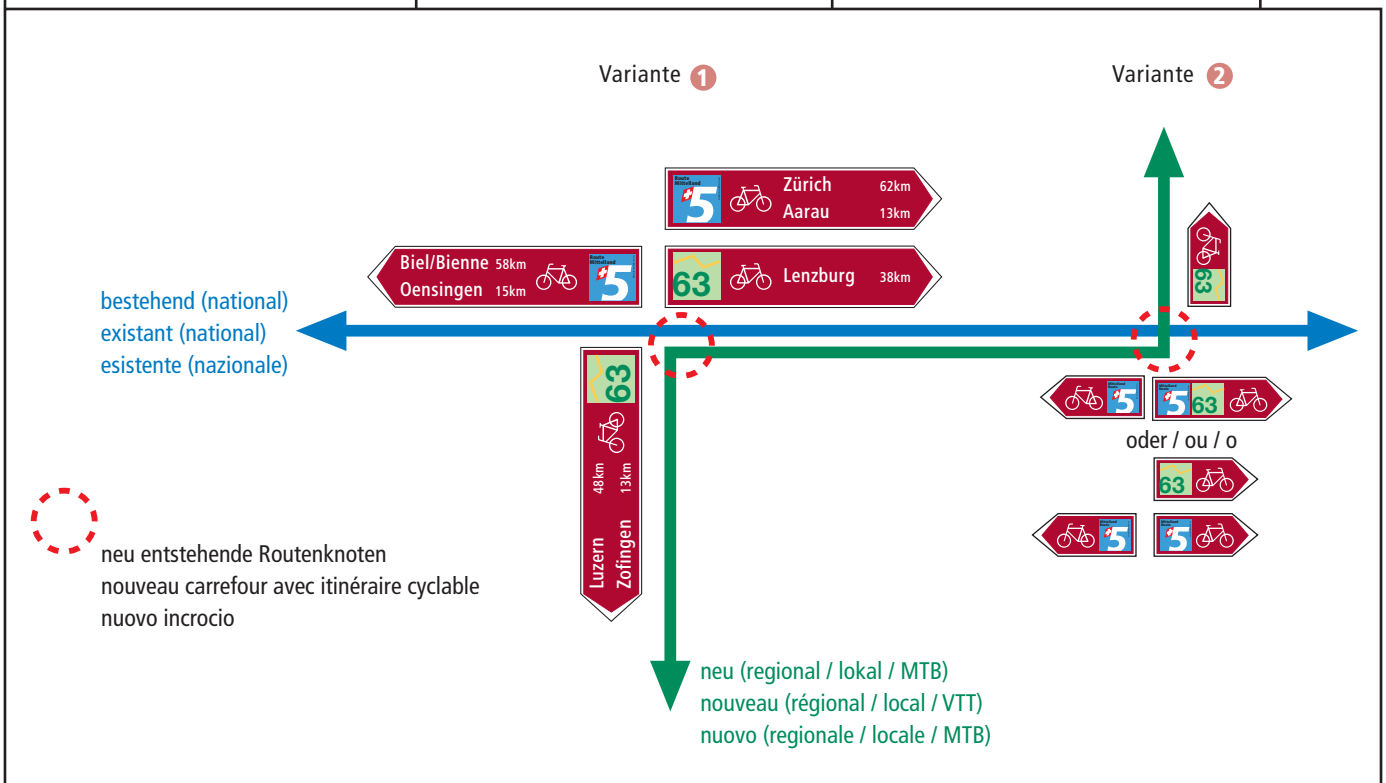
Variante 1

Variante 2

Route Mittelland 5 Zürich 62km
Aarau 13km

Biel/Bienne 58km
Oensingen 15km
Route Mittelland 5

63 Lenzburg 38km

63

bestehend (national)
existant (national)
esistente (nazionale)

63
48km 13km
Luzern
Zofingen

Mittelland Route 5
Mittelland Route 5 63

oder / ou / o

63

Mittelland Route 5
Mittelland Route 5

neu entstehende Routenknoten
nouveau carrefour avec itinéraire cyclable
nuovo incrocio

neu (regional / lokal / MTB)
nouveau (régional / local / VTT)
nuovo (regionale / locale / MTB)